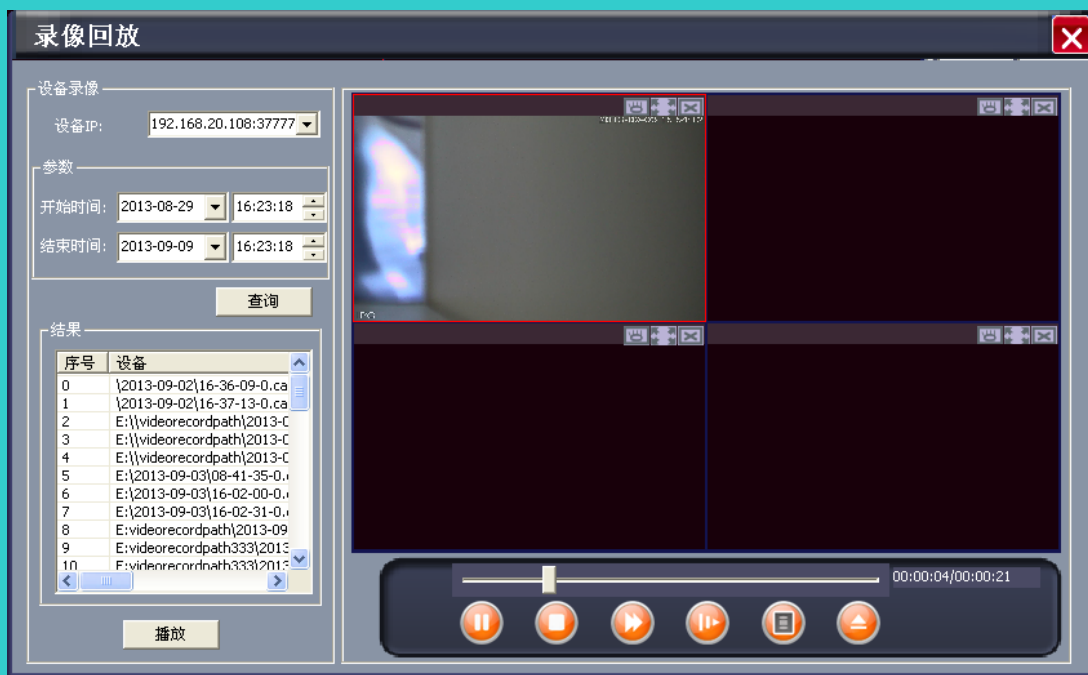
录像回放

设备录像

设备IP: 192.168.20.108:37777

参数

开始时间: 2013-08-29 16:23:18

结束时间: 2013-09-09 16:23:18

查询

结果

| 序号 | 设备 |
|---|---|
| 0 | \2013-09-02\16-36-09-0.ca |
| 1 | \2013-09-02\16-37-13-0.ca |
| 2 | E:\\videorecordpath\2013-0 |
| 3 | E:\\videorecordpath\2013-0 |
| 4 | E:\\videorecordpath\2013-0 |
| 5 | E:\2013-09-03\08-41-35-0. |
| 6 | E:\2013-09-03\16-02-00-0. |
| 7 | E:\2013-09-03\16-02-31-0. |
| 8 | E:videorecordpath\2013-09 |
| 9 | E:videorecordpath333\2013 |
| 10 | E:videorecordpath333\2013 |

播放

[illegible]

00:00:04/00:00:21